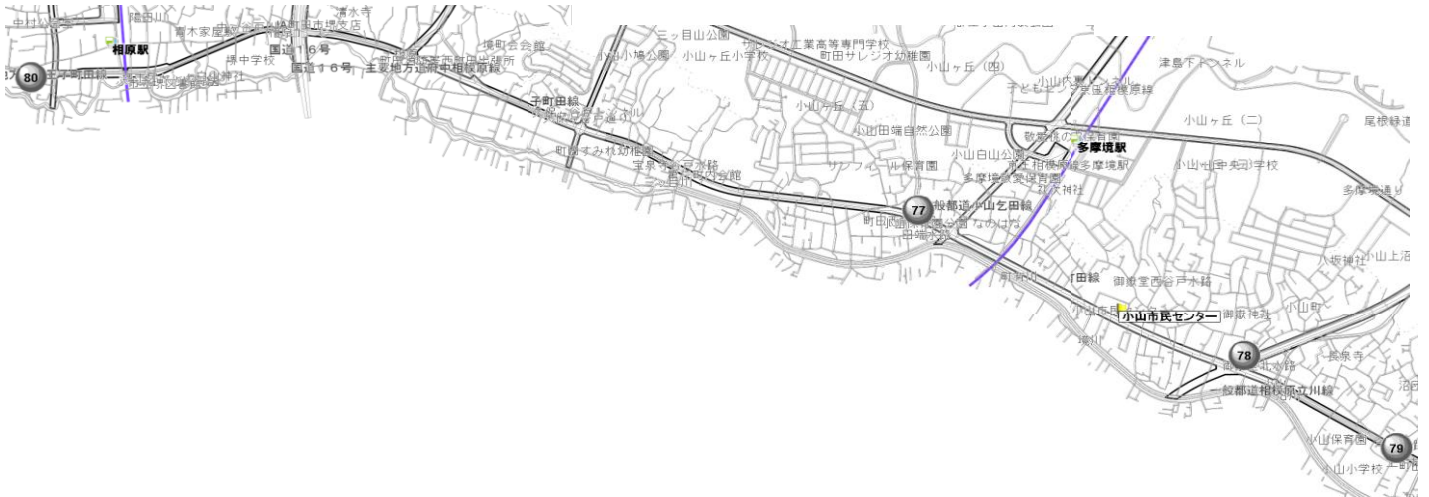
中村 陽田川 清水寺
相原駅
80
堺中学校
国道16号
国道16号 主要地方道府中相模原線
境町会館
三ツ目山公園
小山ヶ丘小学校
町田サレジオ幼稚園
小山ヶ丘(四)
津島下トンネル
小山内裏トンネル
子町田線
小山ヶ丘(五)
小山田端自然公園
小山ヶ丘(二)
尾根緑道
多摩境駅
小山白山公園
小山中央小学校
多摩境通り
77
一般都道小山乞田線
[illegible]神社
小山上沼
町田線
御殿屋西谷戸水路
小山市民センター
御嶽神社
小山町
78
長泉寺
一般都道相模原立川線
小山保育園
79
小山小学校